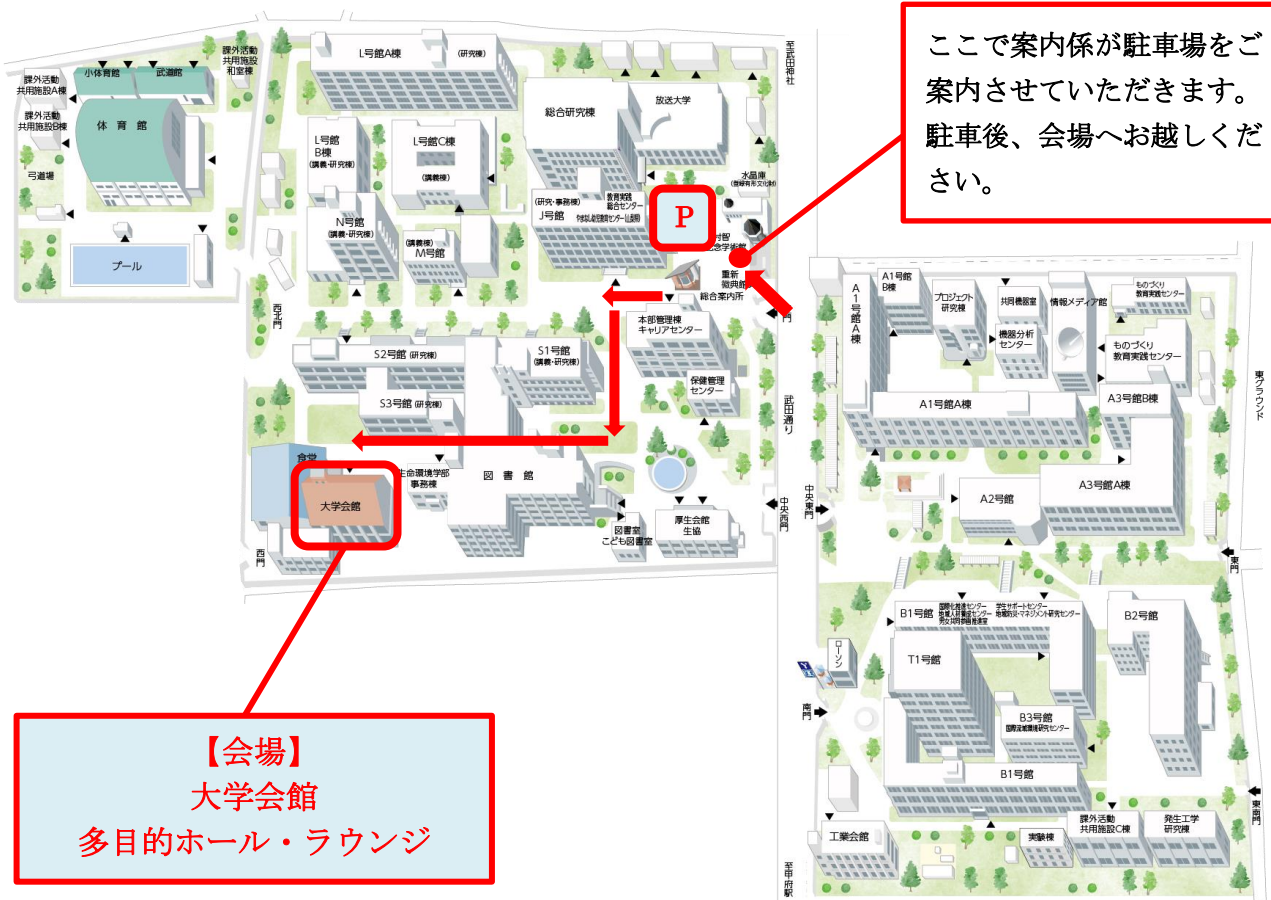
ここで案内係が駐車場をご案内させていただきます。駐車後、会場へお越しください。

課外活動共用施設和室棟
小体育館
武道館
課外活動共用施設A棟
課外活動共用施設B棟
体育館
弓道場
プール
L号館A棟 (研究棟)
L号館B棟 (講義・研究棟)
L号館C棟 (講義棟)
N号館 (講義・研究棟)
M号館 (講義棟)
総合研究棟
放送大学
(研究・事務棟) J号館
教育実践総合センター
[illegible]
水晶庫 (登録有形文化財)
P
甲州豊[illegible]学術館
重新徽典館
総合案内所
至武田神社
西北門
S2号館 (研究棟)
S1号館 (講義・研究棟)
S3号館 (研究棟)
本部管理棟 キャリアセンター
保健管理センター
食堂
大学会館
生命環境学部事務棟
図書館
図書室 こども図書室
厚生会館 生協
西門
武田通り
中央西門
中央東門
A1号館A棟
A1号館B棟
プロジェクト研究棟
共同機器室
情報メディア館
ものづくり教育実践センター
機器分析センター
ものづくり教育実践センター
A1号館A棟
A3号館B棟
東グラウンド
A2号館
A3号館A棟
東門
B1号館
国際化推進センター 地域人材養成センター 男女共同参画推進室
学生サポートセンター 地域防災・マネジメント研究センター
B2号館
ローソン
T1号館
南門
B3号館 国際流域環境研究センター
B1号館
工業会館
実験棟
課外活動共用施設C棟
発生工学研究棟
東南門
至甲府駅

【会場】
大学会館
多目的ホール・ラウンジ